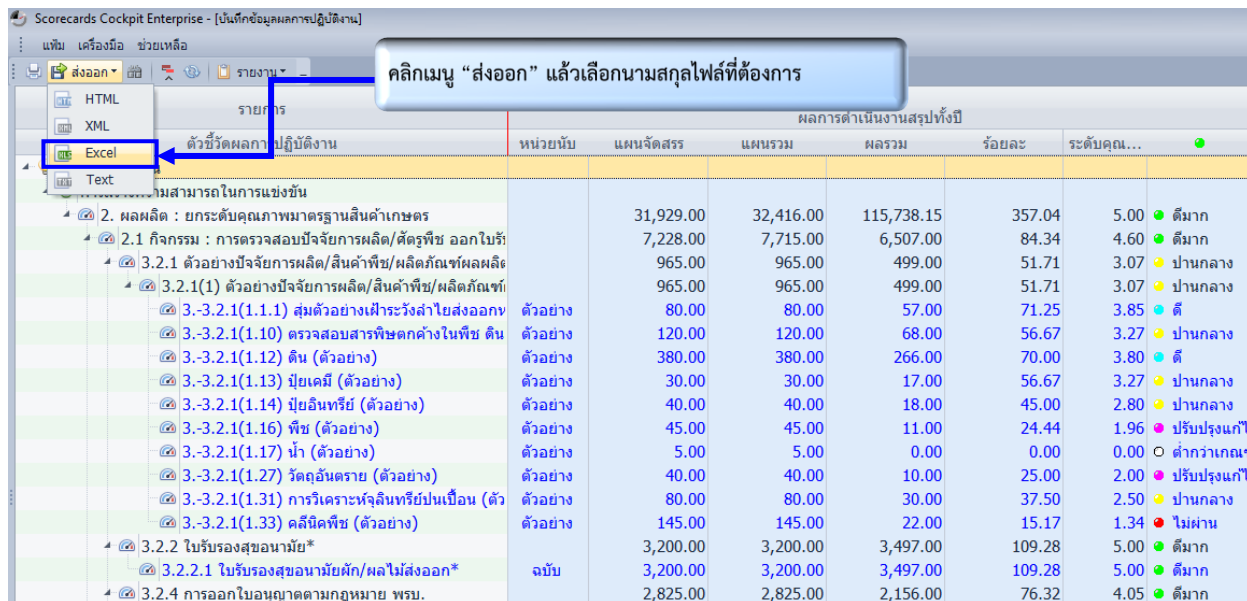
Scorecards Cockpit Enterprise - [บันทึกข้อมูลผลการปฏิบัติงาน]

แฟ้ม เครื่องมือ ช่วยเหลือ

ส่งออก รายงาน

HTML
XML
Excel
Text

คลิกเมนู "ส่งออก" แล้วเลือกนามสกุลไฟล์ที่ต้องการ

| รายการ ตัวชี้วัดผลการปฏิบัติงาน | หน่วยนับ | แผนจัดสรร | แผนรวม | ผลรวม | ร้อยละ | ระดับคุณ... | |
|---|---|---|---|---|---|---|---|
| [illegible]ความสามารถในการแข่งขัน | | | | | | | |
| 2. ผลผลิต : ยกระดับคุณภาพมาตรฐานสินค้าเกษตร | | 31,929.00 | 32,416.00 | 115,738.15 | 357.04 | 5.00 | ดีมาก |
| 2.1 กิจกรรม : การตรวจสอบปัจจัยการผลิต/ศัตรูพืช ออกใบรั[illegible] | | 7,228.00 | 7,715.00 | 6,507.00 | 84.34 | 4.60 | ดีมาก |
| 3.2.1 ตัวอย่างปัจจัยการผลิต/สินค้าพืช/ผลิตภัณฑ์ผลผลิ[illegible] | | 965.00 | 965.00 | 499.00 | 51.71 | 3.07 | ปานกลาง |
| 3.2.1(1) ตัวอย่างปัจจัยการผลิต/สินค้าพืช/ผลิตภัณฑ์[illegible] | | 965.00 | 965.00 | 499.00 | 51.71 | 3.07 | ปานกลาง |
| 3.-3.2.1(1.1.1) สุ่มตัวอย่างเฝ้าระวังลำไยส่งออกข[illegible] | ตัวอย่าง | 80.00 | 80.00 | 57.00 | 71.25 | 3.85 | ดี |
| 3.-3.2.1(1.10) ตรวจสอบสารพิษตกค้างในพืช ดิน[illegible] | ตัวอย่าง | 120.00 | 120.00 | 68.00 | 56.67 | 3.27 | ปานกลาง |
| 3.-3.2.1(1.12) ดิน (ตัวอย่าง) | ตัวอย่าง | 380.00 | 380.00 | 266.00 | 70.00 | 3.80 | ดี |
| 3.-3.2.1(1.13) ปุ๋ยเคมี (ตัวอย่าง) | ตัวอย่าง | 30.00 | 30.00 | 17.00 | 56.67 | 3.27 | ปานกลาง |
| 3.-3.2.1(1.14) ปุ๋ยอินทรีย์ (ตัวอย่าง) | ตัวอย่าง | 40.00 | 40.00 | 18.00 | 45.00 | 2.80 | ปานกลาง |
| 3.-3.2.1(1.16) พืช (ตัวอย่าง) | ตัวอย่าง | 45.00 | 45.00 | 11.00 | 24.44 | 1.96 | ปรับปรุงแก้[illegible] |
| 3.-3.2.1(1.17) น้ำ (ตัวอย่าง) | ตัวอย่าง | 5.00 | 5.00 | 0.00 | 0.00 | 0.00 | ต่ำกว่าเกณฑ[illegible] |
| 3.-3.2.1(1.27) วัตถุอันตราย (ตัวอย่าง) | ตัวอย่าง | 40.00 | 40.00 | 10.00 | 25.00 | 2.00 | ปรับปรุงแก้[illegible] |
| 3.-3.2.1(1.31) การวิเคราะห์จุลินทรีย์ปนเปื้อน (ตัว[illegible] | ตัวอย่าง | 80.00 | 80.00 | 30.00 | 37.50 | 2.50 | ปานกลาง |
| 3.-3.2.1(1.33) คลีนิคพืช (ตัวอย่าง) | ตัวอย่าง | 145.00 | 145.00 | 22.00 | 15.17 | 1.34 | ไม่ผ่าน |
| 3.2.2 ใบรับรองสุขอนามัย* | | 3,200.00 | 3,200.00 | 3,497.00 | 109.28 | 5.00 | ดีมาก |
| 3.2.2.1 ใบรับรองสุขอนามัยผัก/ผลไม้ส่งออก* | ฉบับ | 3,200.00 | 3,200.00 | 3,497.00 | 109.28 | 5.00 | ดีมาก |
| 3.2.4 การออกใบอนุญาตตามกฎหมาย พรบ. | | 2,825.00 | 2,825.00 | 2,156.00 | 76.32 | 4.05 | ดีมาก |

ผลการดำเนินงานสรุปทั้งปี